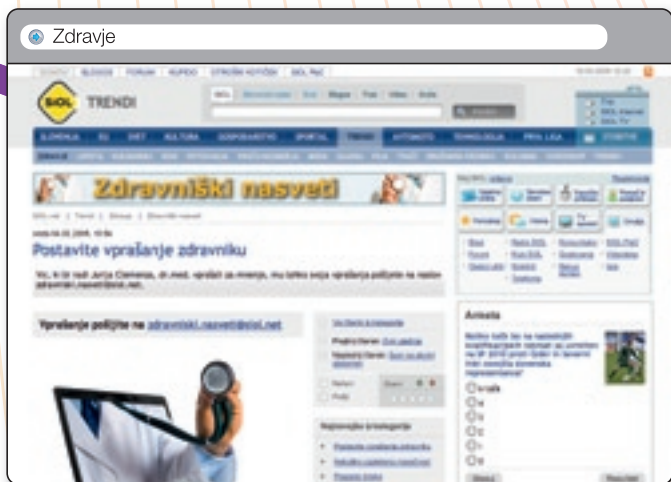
Zdravje

SIOL TRENDI

SLOVENIJA | EU | SVET | KULTURA | GOSPODARSTVO | ŠPORTAL | TRENDI | AVTOMOTO | TEHNOLOGIJA | PRVA LIGA

Zdravniški nasveti

Postavite vprašanje zdravniku

Vsi, ki bi radi Jurija Clemensa, dr. med., vprašali za mnenje, mu lahko svoja vprašanja pošljete na naslov zdravniski.nasveti@siol.net.

Vprašanje pošljite na zdravniski.nasveti@siol.net

Anketa

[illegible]